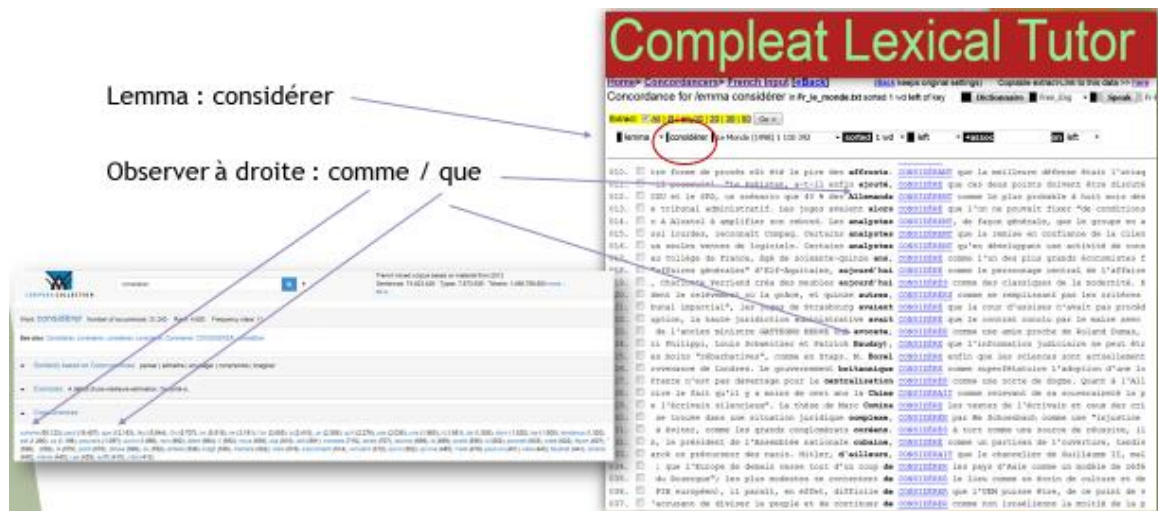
Compleat Lexical Tutor

Lemma : considérer

Observer à droite : comme / que

Home> Concordancers> French Input [eBack]

Concordance for /lemma considérer

lemma considérer Le Monde (1998) 1 100 392 sorted 1 wd left

010. tte forme de procès eût été la pire des affronts. CONSIDÉRANT que la meilleure défense était l'attaq
011. Il poursuit. "Le Publicain, a-t-il enfin ajouté, CONSIDÉRANT que ces deux points doivent être discuté
012. CDU et le SPD, un scénario que 43 % des Allemands CONSIDÈRENT comme le plus probable à huit mois des
013. e tribunal administratif. Les juges avaient alors CONSIDÉRÉ que l'on ne pouvait fixer "de conditions
014. e à Alcatel à amplifier son rebond. Les analystes CONSIDÈRENT, de façon générale, que le groupe est a
015. ssi lourdes, reconnaît Compaq. Certains analystes CONSIDÈRENT que la remise en confiance de la clien
016. es seules ventes de logiciels. Certains analystes CONSIDÈRENT qu'en développant une activité de cons
017. au Collège de France, âgé de soixante-quinze ans, CONSIDÉRÉ comme l'un des plus grands économistes f
018. "affaires générales" d'Elf-Aquitaine, aujourd'hui CONSIDÉRÉ comme le personnage central de l'affaire
019. , Charlotte Perriand crée des meubles aujourd'hui CONSIDÉRÉS comme des classiques de la modernité. E
020. dent le relèvement ou la grâce, et quinze autres, CONSIDÉRÉS comme ne remplissant pas les critères
021. bunal impartial", les juges de Strasbourg avaient CONSIDÉRÉ que la cour d'assises n'avait pas procéd
022. option, la haute juridiction administrative avait CONSIDÉRÉ que le contrat conclu par la mairie avec
023. de l'ancien ministre GAETBERG BERNE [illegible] avocats, CONSIDÉRÉ comme une amie proche de Roland Dumas,
024. ri Philippi, Louis Schweitzer et Patrick Baudry, CONSIDÈRE que l'information judiciaire ne peut êtr
025. ez Moins "débarbatives", comme en Etats. M. Borel CONSIDÈRE enfin que les sciences sont actuellement
026. rovenance de Londres. Le gouvernement britannique CONSIDÈRE comme superfétatoire l'adoption d'une lo
027. France n'est par devantage pour la centralisation CONSIDÉRÉE comme une sorte de dogme. Quant à l'All
028. ivre le fait qu'il y a moins de chez eux la Chine CONSIDÉRAIT comme relevant de sa souveraineté la p
029. e l'écrivain silencieux". La thèse de Marc Gomine CONSIDÈRE les textes de l'écrivain et ceux des cri
030. se trouve dans une situation juridique complexe, CONSIDÉRÉE par Me Schoenbach comme une "injustice
031. à Beirat, comme les grands conglomérats coréens, CONSIDÉRÉS à tort comme une source de réussite, il
032. , le président de l'Assemblée nationale cubaine, CONSIDÉRÉ comme un partisan de l'ouverture, tandis
033. arok ce précurseur des nazis. Hitler, d'ailleurs, CONSIDÈRE que le chancelier de Guillaume II, mal
034. : que l'Europe de demain verse tout d'un coup de CONSIDÉRER les pays d'Asie comme un modèle de réfé
035. du Bourgogne"; les plus modestes se contentent de CONSIDÉRER le lieu comme un écrin de culture et de
036. PIB européen), il paraît, en effet, difficile de CONSIDÉRER aujourd'hui que l'UEM puisse être, de ce point de v
037. 'accusent de diviser le peuple et se contentent de CONSIDÉRER comme non israéliens la moitié de la p

considérer
French mixed corpus
Sentences: Types: Tokens:

Mot: considérer
Voir aussi:
Similarity based on Distributional Semantics
Exemples
Cooccurrences